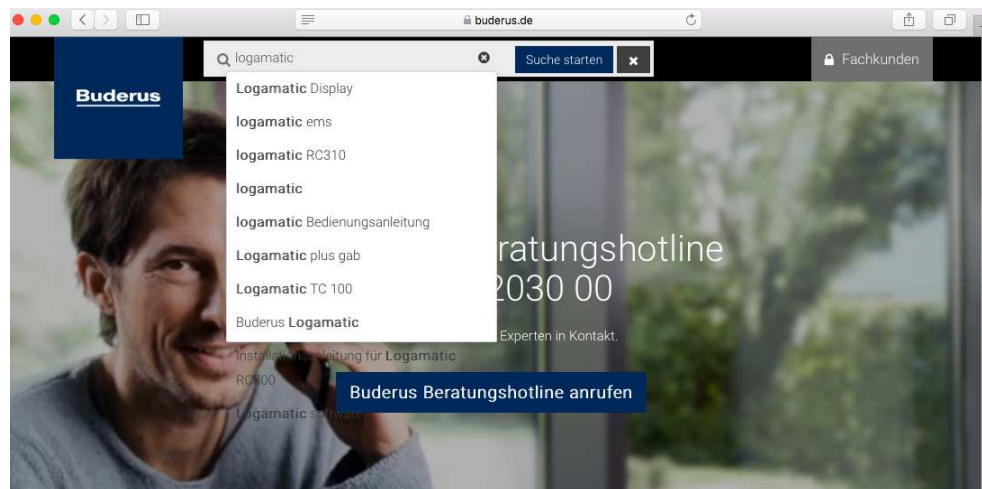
buderus.de

logamatic

Suche starten

Fachkunden

Buderus

Logamatic Display
logamatic ems
logamatic RC310
logamatic
logamatic Bedienungsanleitung
Logamatic plus gab
Logamatic TC 100
Buderus Logamatic
Installations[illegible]eitung für Logamatic RC300
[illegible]ogamatic software

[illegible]ratungshotline
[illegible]2030 00

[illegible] Experten in Kontakt.

Buderus Beratungshotline anrufen